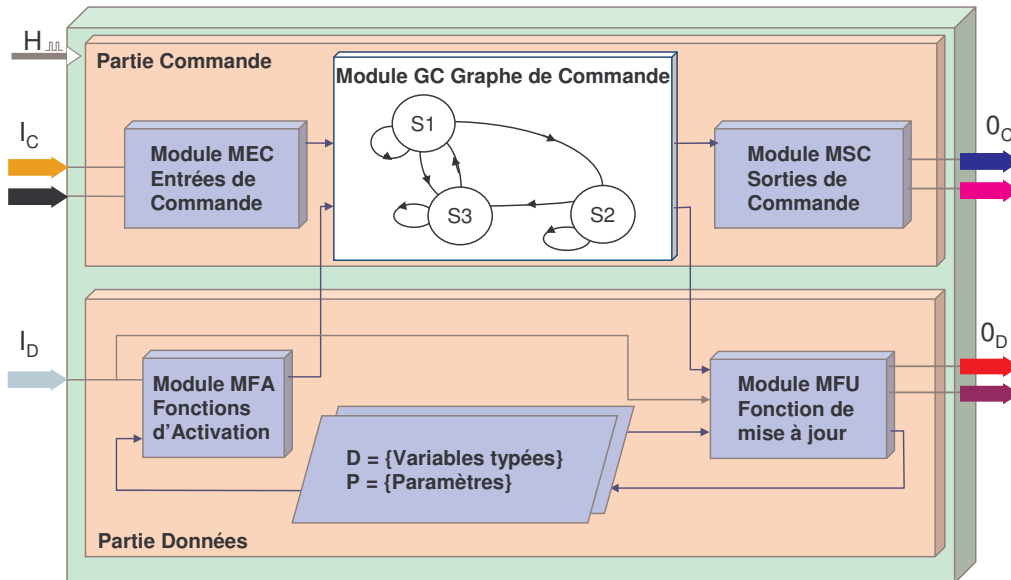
H

Partie Commande

$I_C$

Module MEC Entrées de Commande

Module GC Graphe de Commande

S1

S3

S2

Module MSC Sorties de Commande

$0_C$

$I_D$

Module MFA Fonctions d'Activation

D = {Variables typées}
P = {Paramètres}

Module MFU Fonction de mise à jour

$0_D$

Partie Données